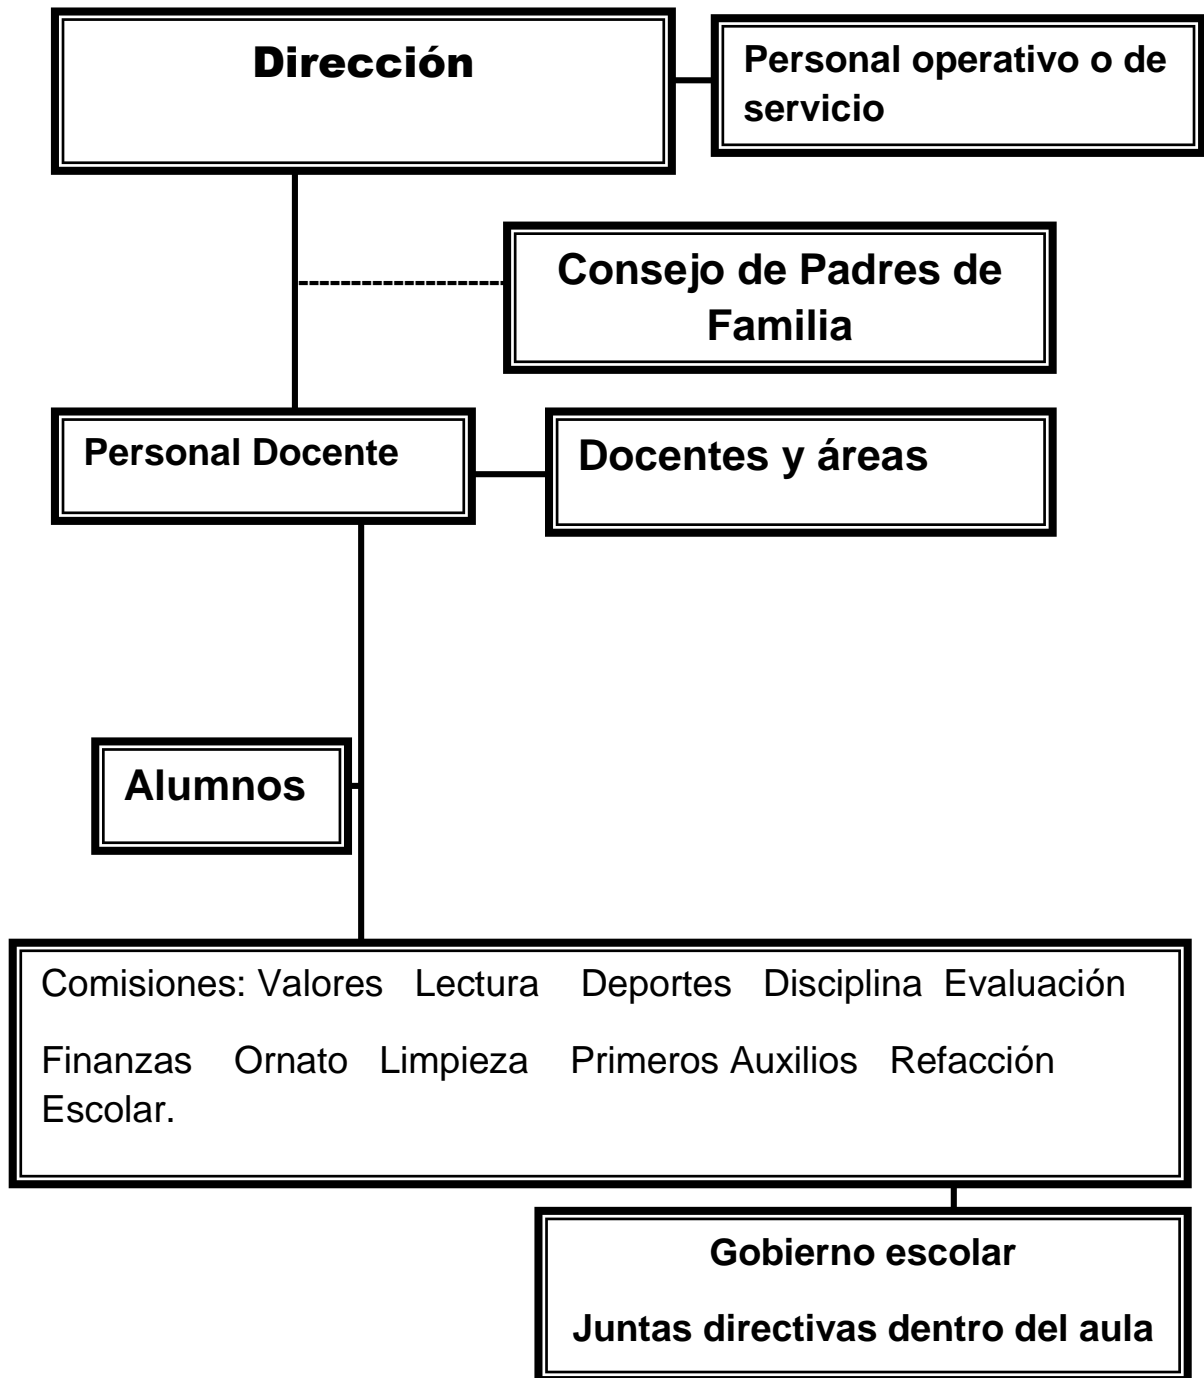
Dirección

Personal operativo o de servicio

Consejo de Padres de Familia

Personal Docente

Docentes y áreas

Alumnos

Comisiones: Valores Lectura Deportes Disciplina Evaluación

Finanzas Ornato Limpieza Primeros Auxilios Refacción Escolar.

Gobierno escolar

Juntas directivas dentro del aula